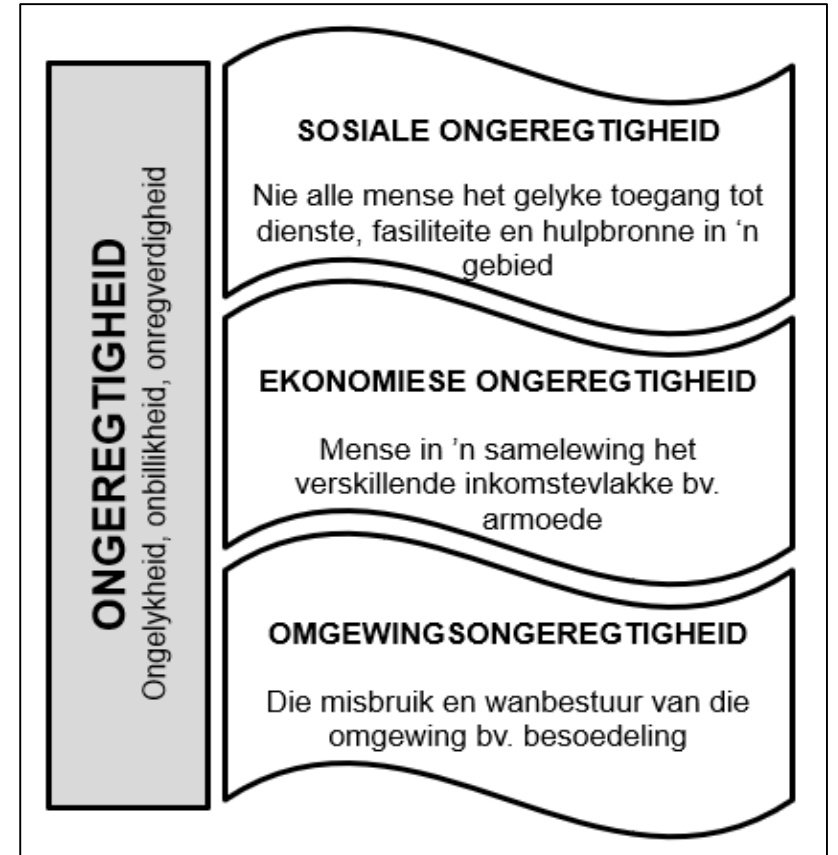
ONGEREGTIGHEID
Ongelykheid, onbillikheid, onregverdigheid

SOSIALE ONGEREGTIGHEID

Nie alle mense het gelyke toegang tot dienste, fasiliteite en hulpbronne in 'n gebied

EKONOMIESE ONGEREGTIGHEID

Mense in 'n samelewing het verskillende inkomstevlakke bv. armoede

OMGEWINGSONGEREGTIGHEID

Die misbruik en wanbestuur van die omgewing bv. besoedeling